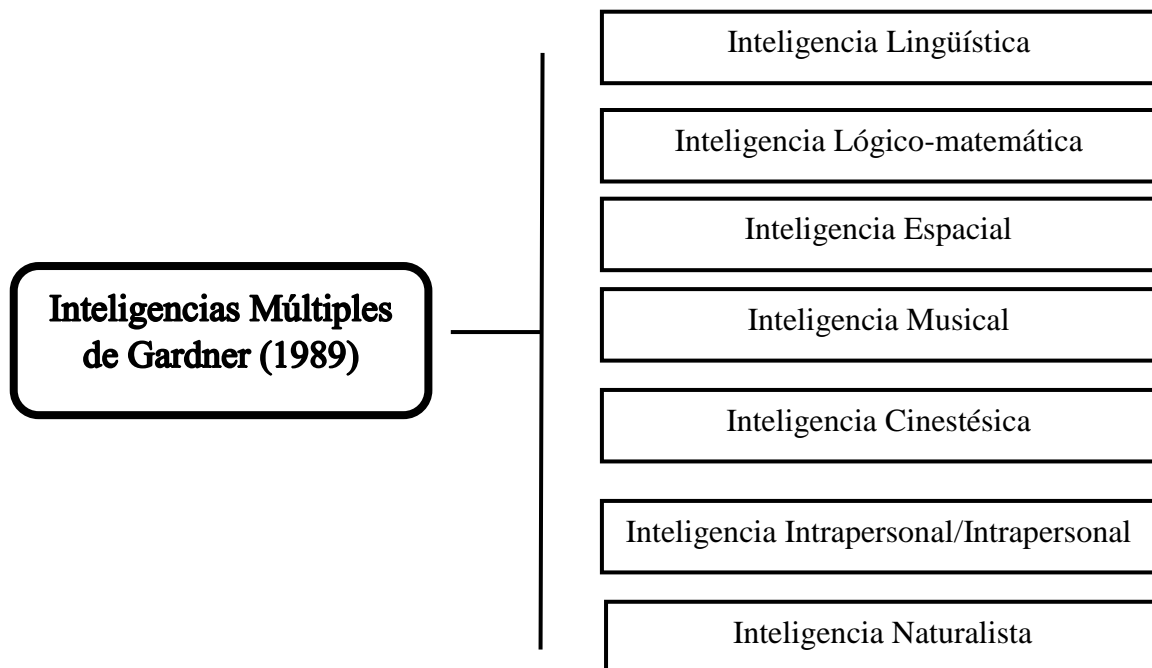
Inteligencias Múltiples de Gardner (1989)

Inteligencia Lingüística

Inteligencia Lógico-matemática

Inteligencia Espacial

Inteligencia Musical

Inteligencia Cinestésica

Inteligencia Intrapersonal/Intrapersonal

Inteligencia Naturalista